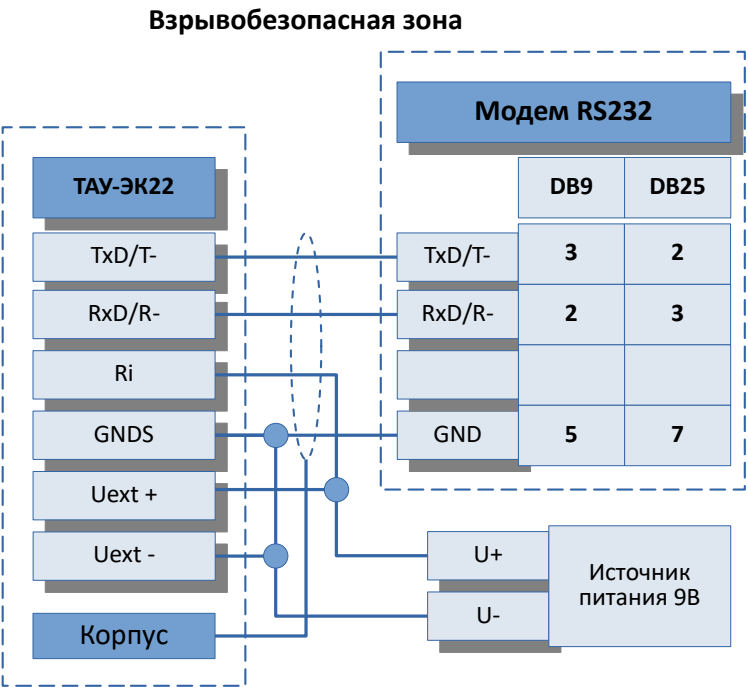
Взрывобезопасная зона

ТАУ-ЭК22

TxD/T-

RxD/R-

Ri

GNDS

Uext +

Uext -

Корпус

Модем RS232

TxD/T-

RxD/R-

GND

| DB9 | DB25 |
|---|---|
| 3 | 2 |
| 2 | 3 |
| | |
| 5 | 7 |

U+

U-

Источник питания 9В